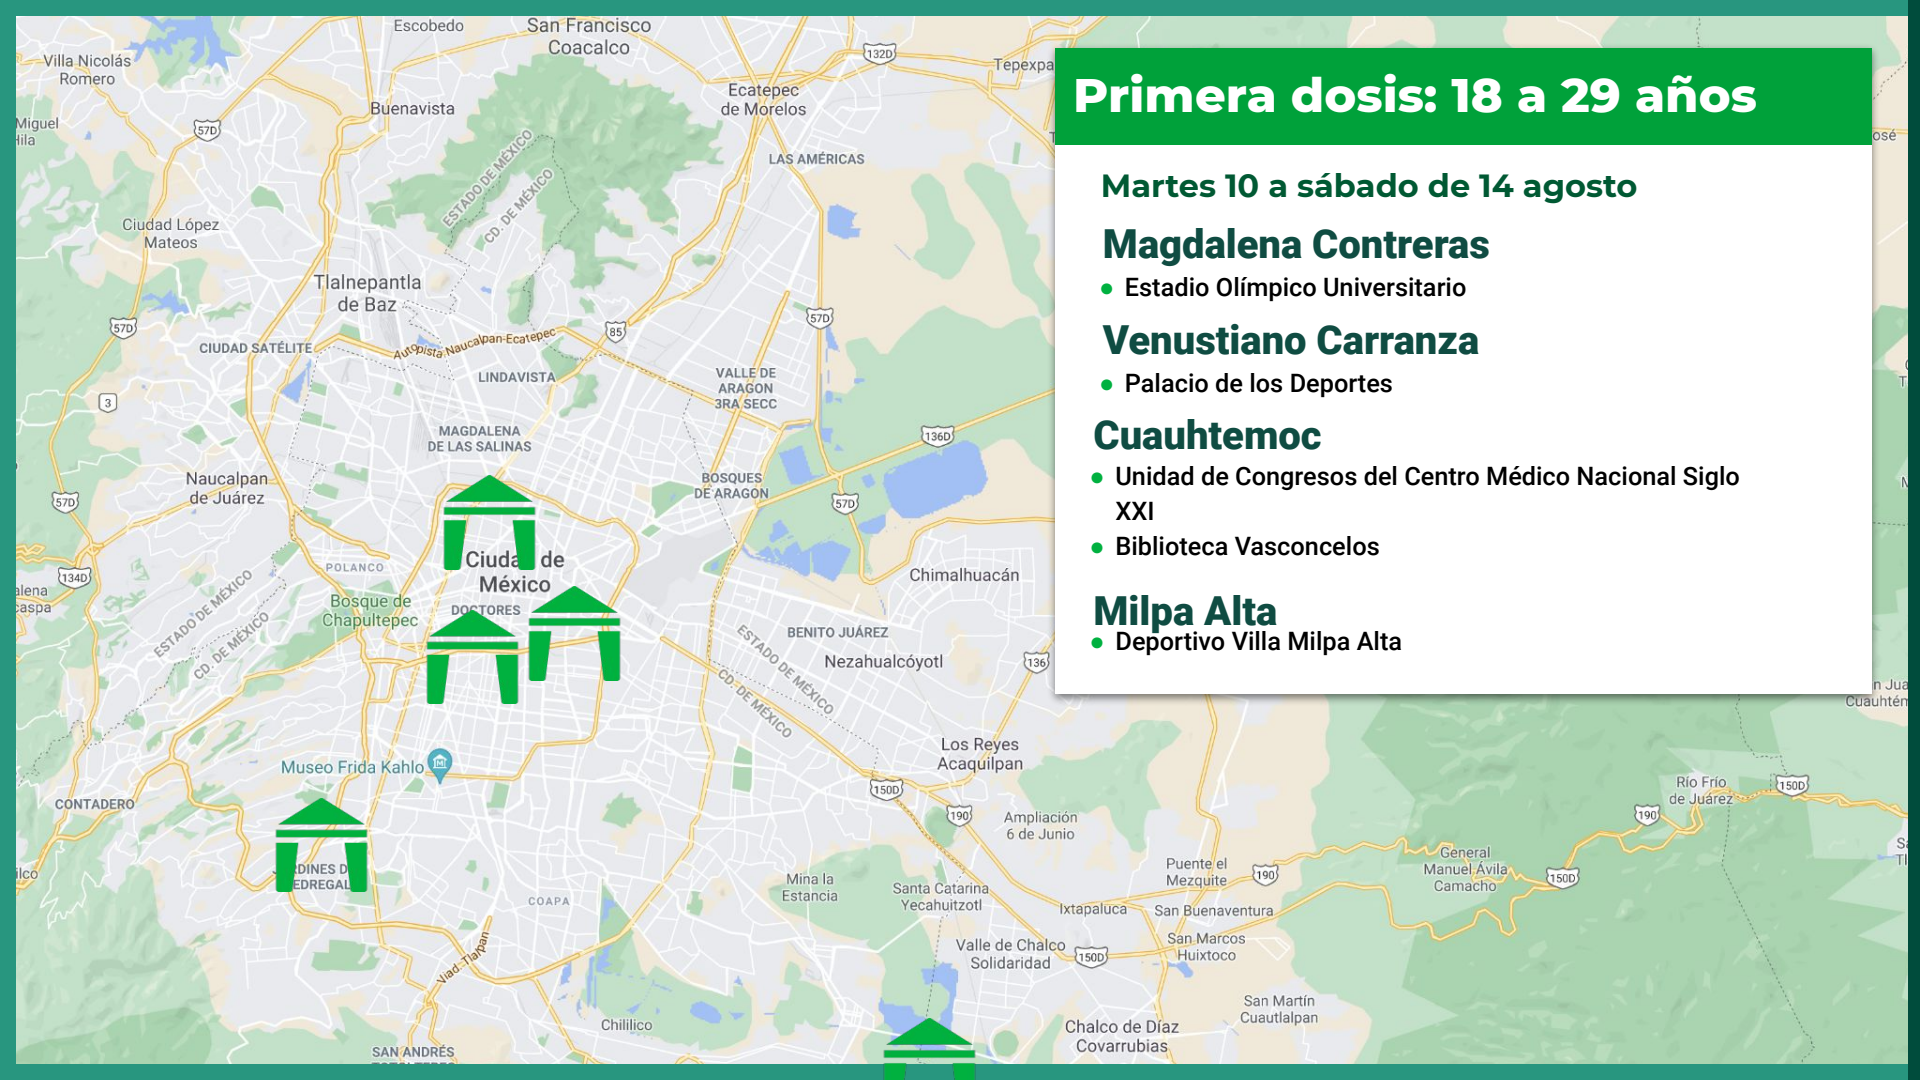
Primera dosis: 18 a 29 años

Martes 10 a sábado de 14 agosto

Magdalena Contreras
• Estadio Olímpico Universitario

Venustiano Carranza
• Palacio de los Deportes

Cuauhtemoc
• Unidad de Congresos del Centro Médico Nacional Siglo XXI
• Biblioteca Vasconcelos

Milpa Alta
• Deportivo Villa Milpa Alta

Escobedo
San Francisco Coacalco
Villa Nicolás Romero
Buenavista
Ecatepec de Morelos
Tepexpan
Miguel Hila
LAS AMÉRICAS
ESTADO DE MÉXICO
CD. DE MÉXICO
Ciudad López Mateos
Tlalnepantla de Baz
CIUDAD SATÉLITE
Autopista Naucalpan-Ecatepec
LINDAVISTA
VALLE DE ARAGON 3RA SECC
MAGDALENA DE LAS SALINAS
Naucalpan de Juárez
BOSQUES DE ARAGON
Ciudad de México
POLANCO
Bosque de Chapultepec
DOCTORES
Chimalhuacán
BENITO JUÁREZ
Nezahualcóyotl
ESTADO DE MÉXICO
CD. DE MÉXICO
Los Reyes Acaquilpan
Museo Frida Kahlo
CONTADERO
Río Frío de Juárez
Ampliación 6 de Junio
Puente el Mezquite
General Manuel Ávila Camacho
DINES DEL PEDREGAL
COAPA
Mina la Estancia
Santa Catarina Yecahuitzotl
Ixtapaluca
San Buenaventura
San Marcos Huixtoco
Valle de Chalco Solidaridad
Viad. Tlalpan
Chilulco
San Martín Cuautlalpan
Chalco de Díaz Covarrubias
SAN ANDRÉS
57D
132D
85
3
134D
136D
136
150D
190